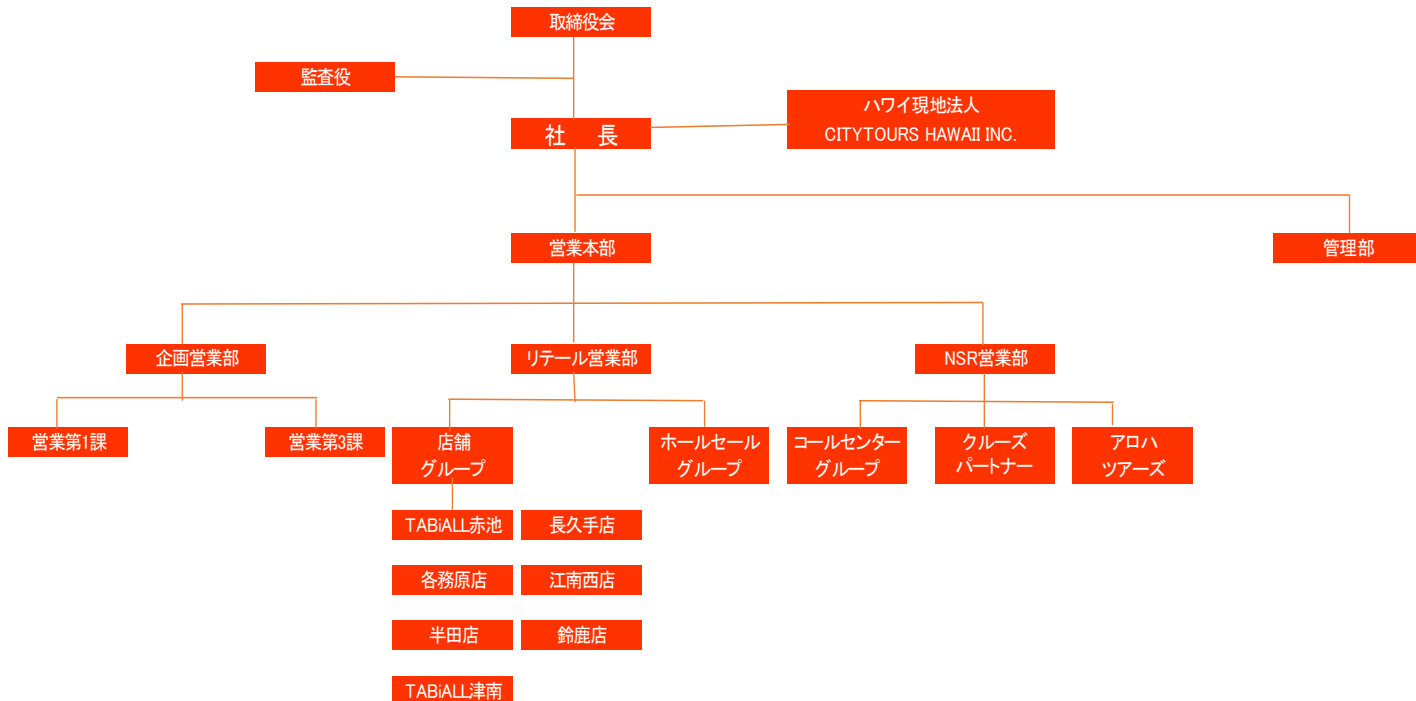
取締役会

監査役

社　長

ハワイ現地法人
CITYTOURS HAWAII INC.

営業本部

管理部

企画営業部

リテール営業部

NSR営業部

営業第1課

営業第3課

店舗
グループ

ホールセール
グループ

コールセンター
グループ

クルーズ
パートナー

アロハ
ツアーズ

TABiALL赤池

長久手店

各務原店

江南西店

半田店

鈴鹿店

TABiALL津南